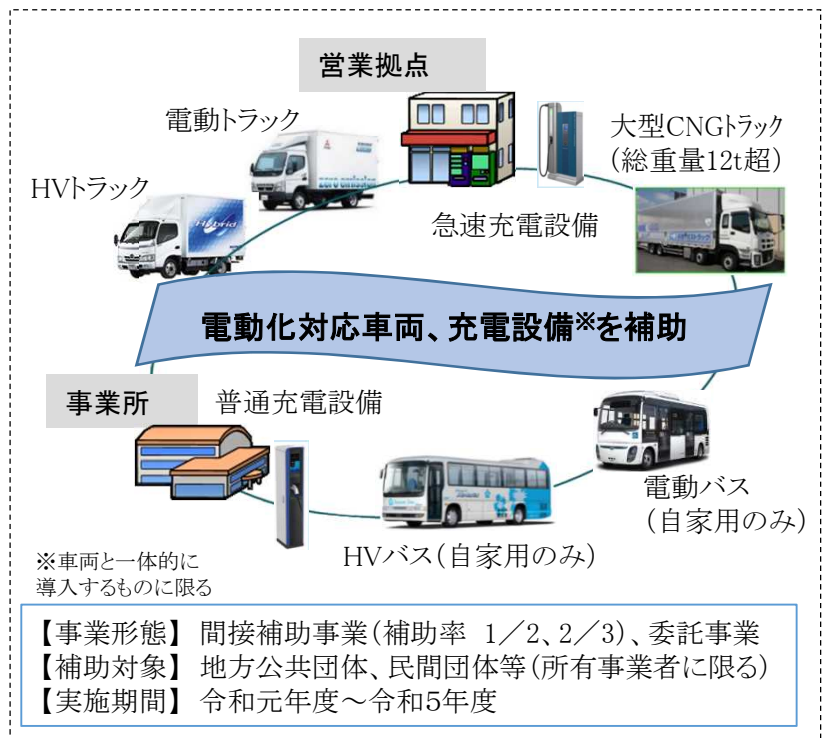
営業拠点

電動トラック

大型CNGトラック
（総重量12t超）

HVトラック

急速充電設備

電動化対応車両、充電設備※を補助

事業所

普通充電設備

電動バス
（自家用のみ）

HVバス（自家用のみ）

※車両と一体的に
導入するものに限る

【事業形態】 間接補助事業（補助率 1／2、2／3）、委託事業
【補助対象】 地方公共団体、民間団体等（所有事業者に限る）
【実施期間】 令和元年度～令和5年度